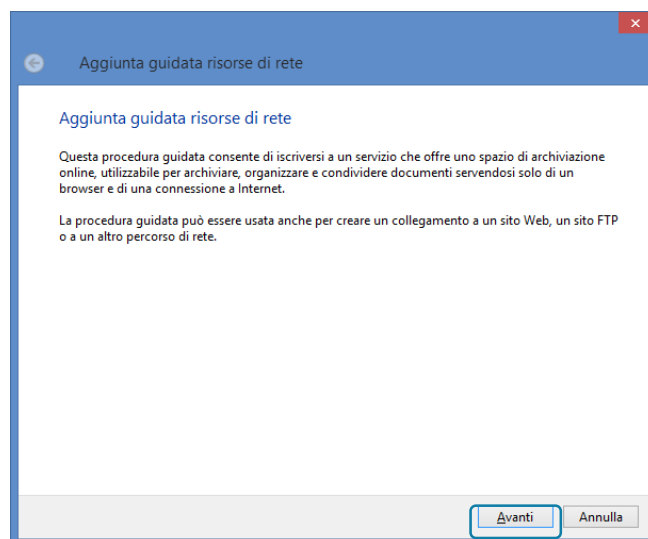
Aggiunta guidata risorse di rete

Aggiunta guidata risorse di rete

Questa procedura guidata consente di iscriversi a un servizio che offre uno spazio di archiviazione online, utilizzabile per archiviare, organizzare e condividere documenti servendosi solo di un browser e di una connessione a Internet.

La procedura guidata può essere usata anche per creare un collegamento a un sito Web, un sito FTP o a un altro percorso di rete.

Avanti
Annulla